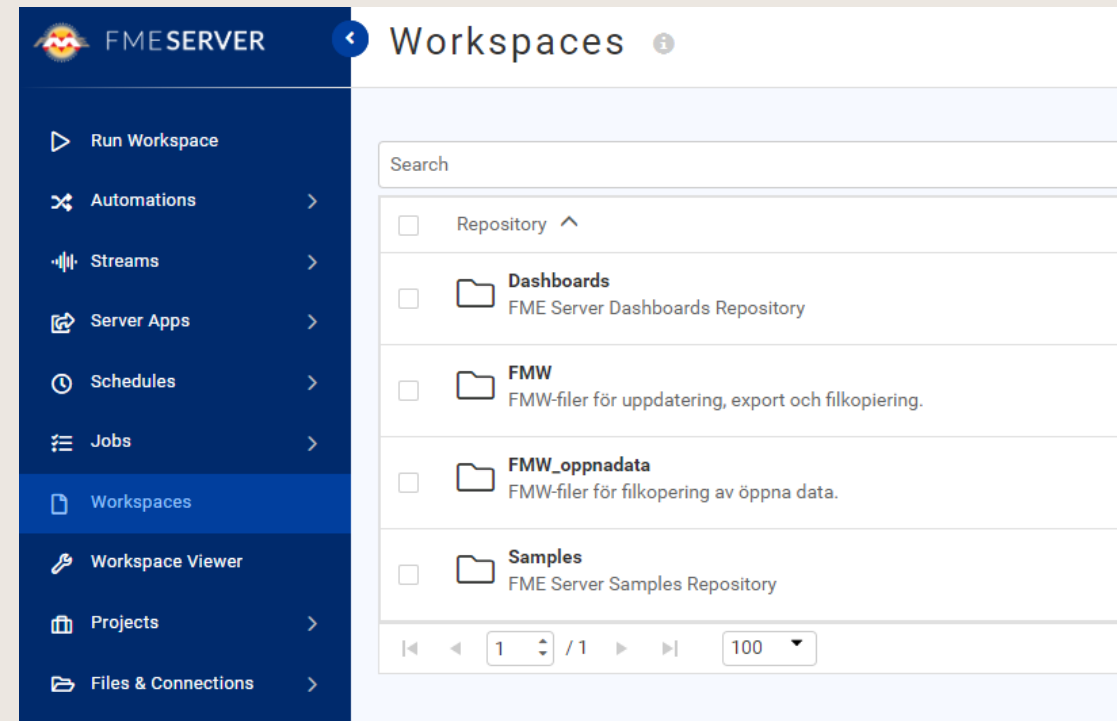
FMESERVER

Workspaces

Run Workspace
Automations
Streams
Server Apps
Schedules
Jobs
Workspaces
Workspace Viewer
Projects
Files & Connections

Search

| | Repository |
|---|---|
| | **Dashboards** FME Server Dashboards Repository |
| | **FMW** FMW-filer för uppdatering, export och filkopiering. |
| | **FMW_oppnadata** FMW-filer för filkopering av öppna data. |
| | **Samples** FME Server Samples Repository |

1 / 1 100